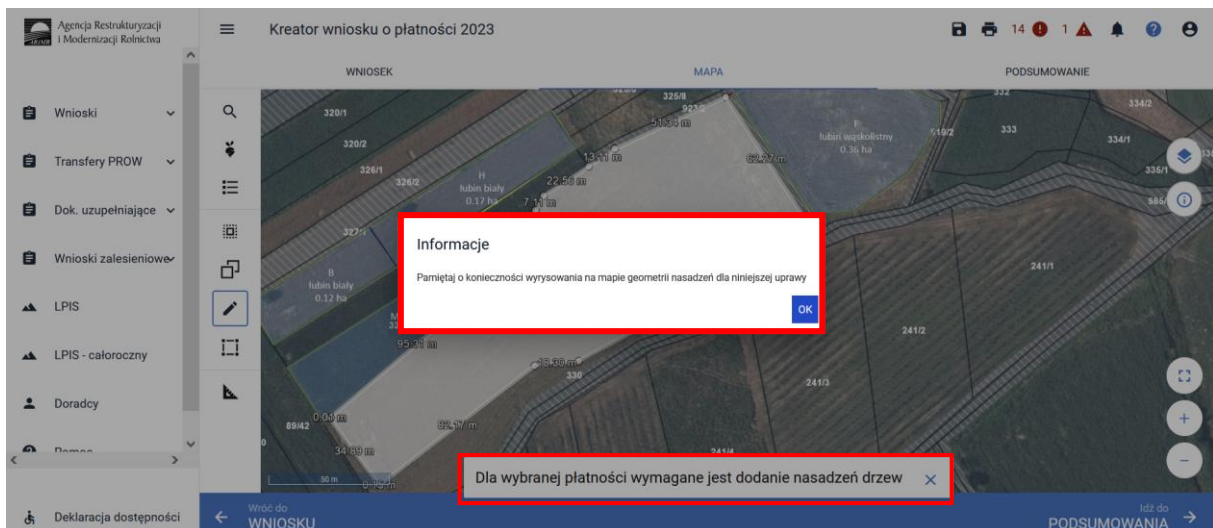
Agencja Restrukturyzacji i Modernizacji Rolnictwa

Wnioski

Transfery PROW

Dok. uzupełniające

Wnioski zalesieniowe

LPIS

LPIS - całoroczny

Doradcy

Pomoc

Deklaracja dostępności

Kreator wniosku o płatności 2023

14 1

WNIOSEK

MAPA

PODSUMOWANIE

320/1

320/2

326/1

326/2

325/8

H
łubin biały
0.17 ha

B
łubin biały
0.12 ha

łubin wąskolistny
0.36 ha

332

333

334/2

334/1

335/1

586

241/1

241/2

241/3

241/4

330

89/42

51.34 m

13.11 m

22.58 m

7.11 m

62.27 m

95.11 m

15.30 m

0.00 m

82.17 m

34.89 m

50 m

Informacje

Pamiętaj o konieczności wyrysowania na mapie geometrii nasadzeń dla niniejszej uprawy

OK

Dla wybranej płatności wymagane jest dodanie nasadzeń drzew

Wróć do
WNIOSKU

Idź do
PODSUMOWANIA